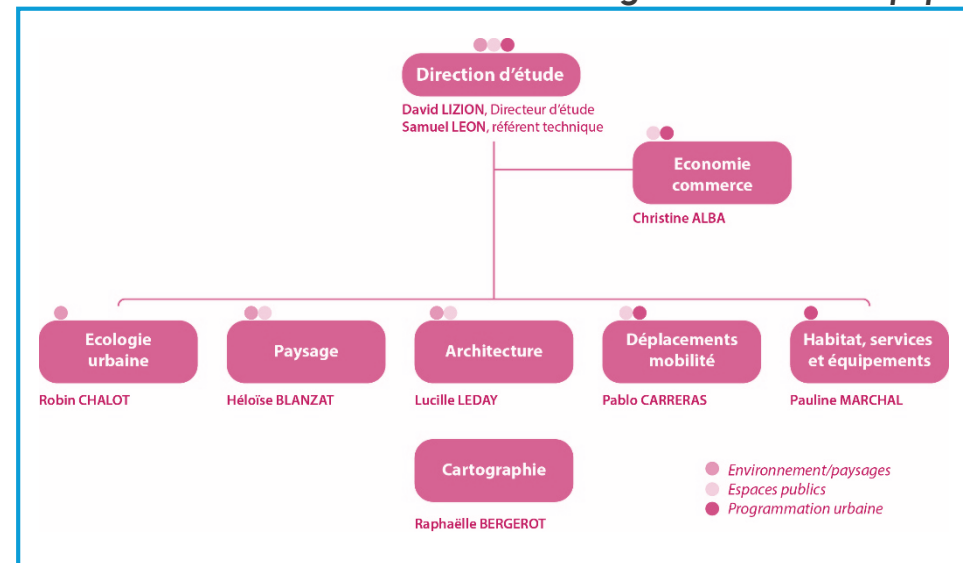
Direction d'étude

**David LIZION**, Directeur d'étude
**Samuel LEON**, référent technique

Economie commerce

Christine ALBA

Ecologie urbaine

Robin CHALOT

Paysage

Héloïse BLANZAT

Architecture

Lucille LEDAY

Déplacements mobilité

Pablo CARRERAS

Habitat, services et équipements

Pauline MARCHAL

Cartographie

Raphaëlle BERGEROT

Environnement/paysages
Espaces publics
Programmation urbaine